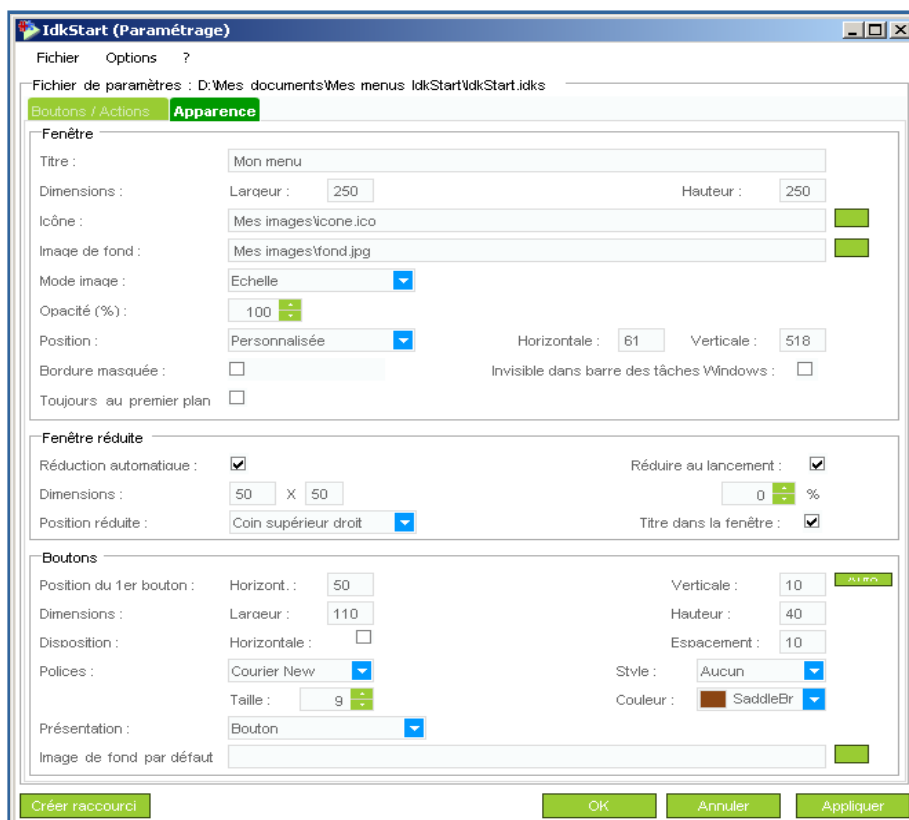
IdkStart (Paramétrage)

Fichier Options ?

Fichier de paramètres : D:\Mes documents\Mes menus IdkStart\IdkStart.idks

Boutons / Actions Apparence

Fenêtre

Titre : Mon menu

Dimensions : Largeur : 250 Hauteur : 250

Icône : Mes images\icone.ico

Image de fond : Mes images\fond.jpg

Mode image : Echelle

Opacité (%) : 100

Position : Personnalisée Horizontale : 61 Verticale : 518

Bordure masquée : Invisible dans barre des tâches Windows :

Toujours au premier plan

Fenêtre réduite

Réduction automatique : Réduire au lancement :

Dimensions : 50 X 50 0 %

Position réduite : Coin supérieur droit Titre dans la fenêtre :

Boutons

Position du 1er bouton : Horizont. : 50 Verticale : 10 Auto

Dimensions : Largeur : 110 Hauteur : 40

Disposition : Horizontale : Espacement : 10

Polices : Courier New Style : Aucun

Taille : 9 Couleur : SaddleBr

Présentation : Bouton

Image de fond par défaut

Créer raccourci OK Annuler Appliquer